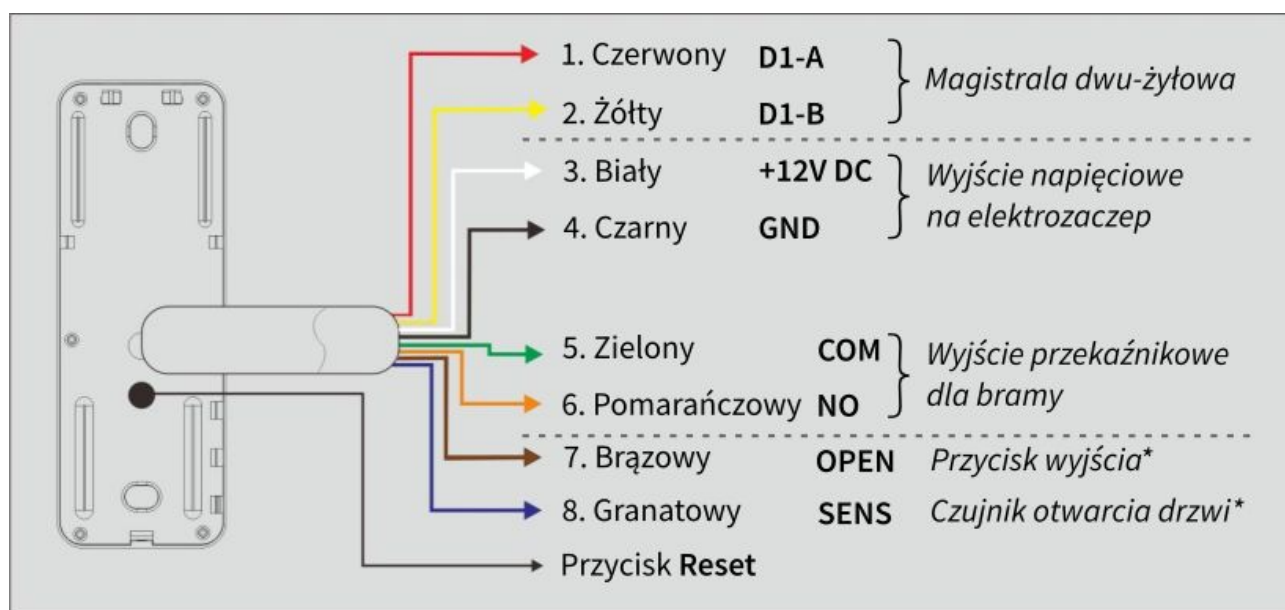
1. Czerwony D1-A
2. Żółty D1-B
Magistrala dwu-żyłowa

3. Biały +12V DC
4. Czarny GND
Wyjście napięciowe na elektrozaczep

5. Zielony COM
6. Pomarańczowy NO
Wyjście przekaźnikowe dla bramy

7. Brązowy OPEN Przycisk wyjścia*
8. Granatowy SENS Czujnik otwarcia drzwi*
Przycisk Reset